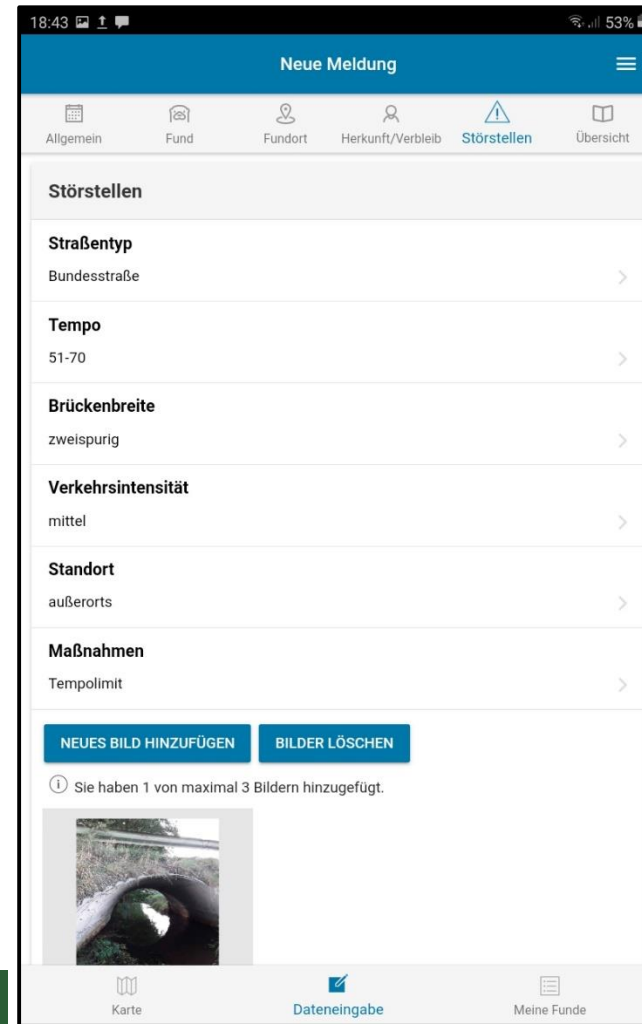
18:43 53%

Neue Meldung

Allgemein
Fund
Fundort
Herkunft/Verbleib
Störstellen
Übersicht

Störstellen

Straßentyp
Bundesstraße

Tempo
51-70

Brückenbreite
zweispurig

Verkehrsintensität
mittel

Standort
außerorts

Maßnahmen
Tempolimit

NEUES BILD HINZUFÜGEN
BILDER LÖSCHEN

Sie haben 1 von maximal 3 Bildern hinzugefügt.

Karte
Dateneingabe
Meine Funde